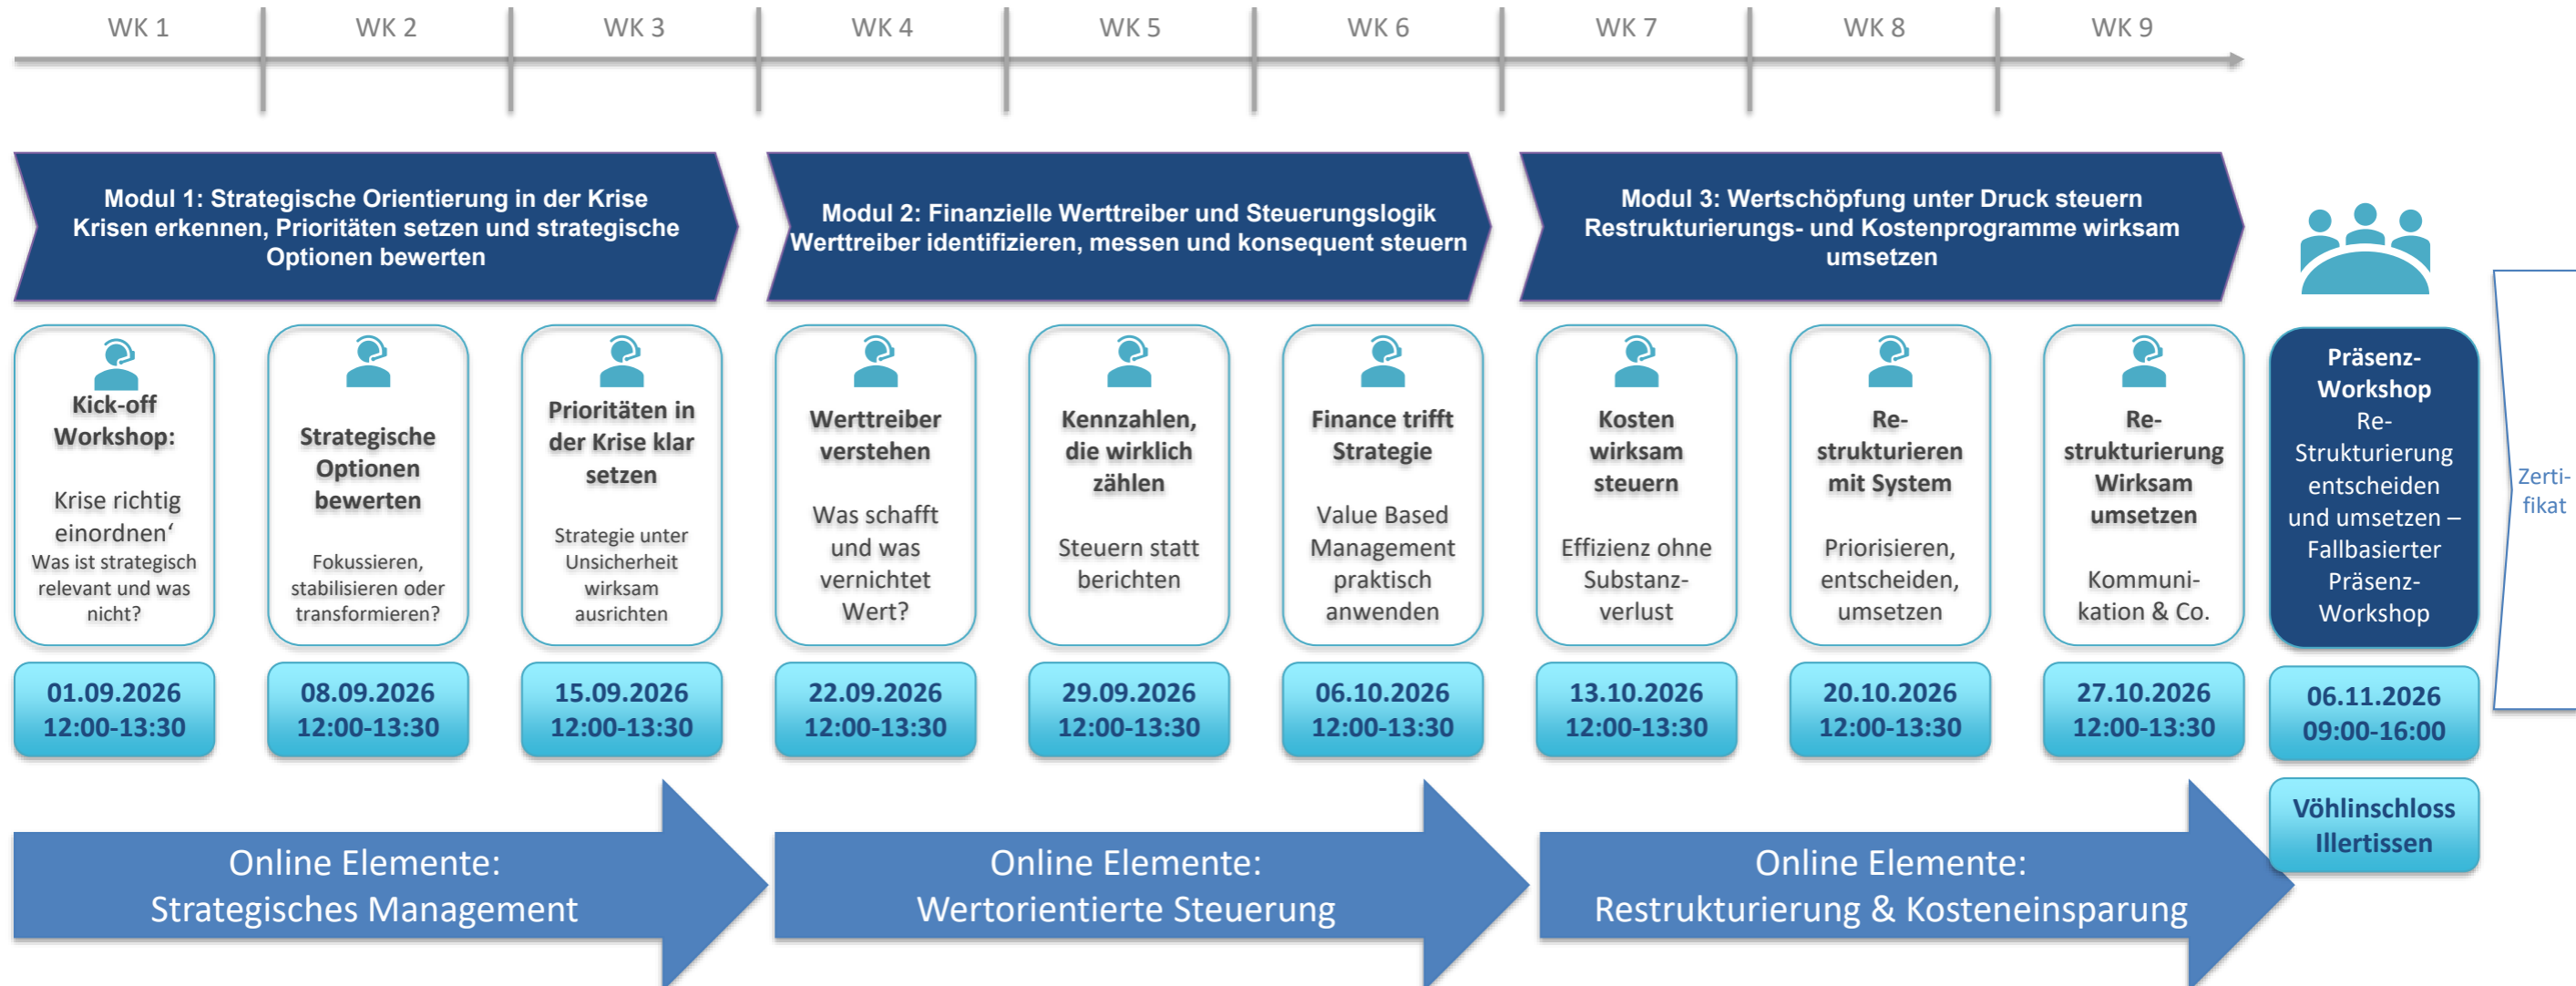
WK 1 WK 2 WK 3 WK 4 WK 5 WK 6 WK 7 WK 8 WK 9

Modul 1: Strategische Orientierung in der Krise
Krisen erkennen, Prioritäten setzen und strategische Optionen bewerten

Modul 2: Finanzielle Werttreiber und Steuerungslogik
Werttreiber identifizieren, messen und konsequent steuern

Modul 3: Wertschöpfung unter Druck steuern
Restrukturierungs- und Kostenprogramme wirksam umsetzen

Kick-off Workshop:
Krise richtig einordnen‘
Was ist strategisch relevant und was nicht?

01.09.2026
12:00-13:30

Strategische Optionen bewerten
Fokussieren, stabilisieren oder transformieren?

08.09.2026
12:00-13:30

Prioritäten in der Krise klar setzen
Strategie unter Unsicherheit wirksam ausrichten

15.09.2026
12:00-13:30

Werttreiber verstehen
Was schafft und was vernichtet Wert?

22.09.2026
12:00-13:30

Kennzahlen, die wirklich zählen
Steuern statt berichten

29.09.2026
12:00-13:30

Finance trifft Strategie
Value Based Management praktisch anwenden

06.10.2026
12:00-13:30

Kosten wirksam steuern
Effizienz ohne Substanzverlust

13.10.2026
12:00-13:30

Restrukturieren mit System
Priorisieren, entscheiden, umsetzen

20.10.2026
12:00-13:30

Restrukturierung Wirksam umsetzen
Kommunikation & Co.

27.10.2026
12:00-13:30

Präsenz-Workshop
Re-Strukturierung entscheiden und umsetzen – Fallbasierter Präsenz-Workshop

06.11.2026
09:00-16:00

Vöhlinschloss Illertissen

Zertifikat

Online Elemente:
Strategisches Management

Online Elemente:
Wertorientierte Steuerung

Online Elemente:
Restrukturierung & Kosteneinsparung